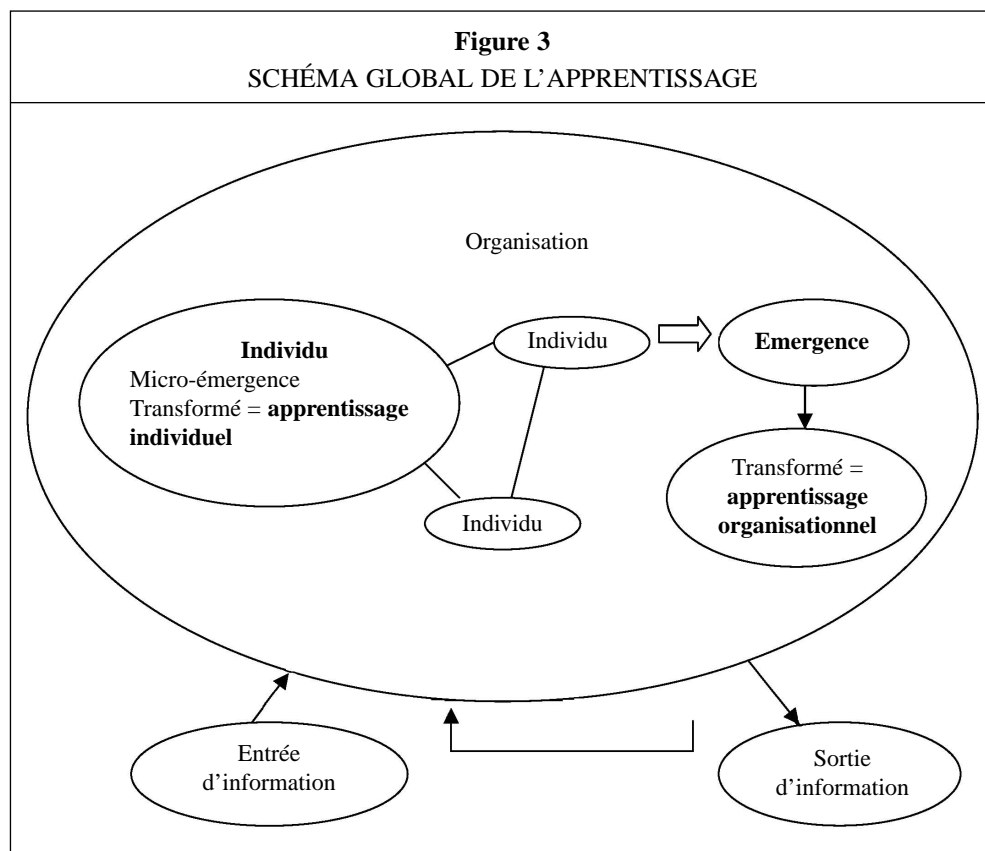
**Figure 3**
SCHÉMA GLOBAL DE L'APPRENTISSAGE

Organisation

**Individu**
Micro-émergence
Transformé = **apprentissage individuel**

Individu

Individu

**Emergence**

Transformé = **apprentissage organisationnel**

Entrée d'information

Sortie d'information